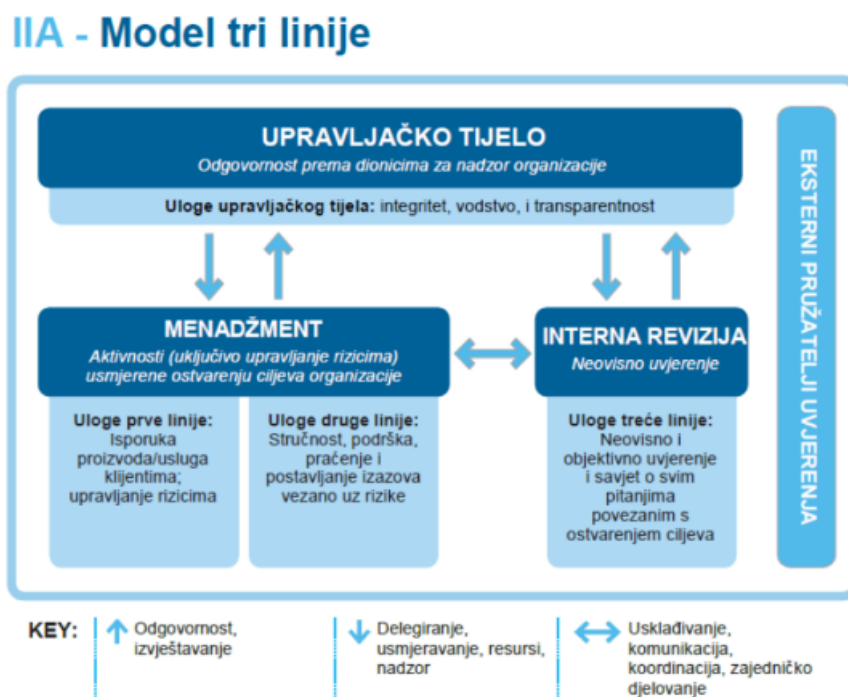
IIA - Model tri linije

UPRAVLJAČKO TIJELO
Odgovornost prema dionicima za nadzor organizacije

Uloge upravljačkog tijela: integritet, vodstvo, i transparentnost

MENADŽMENT
Aktivnosti (uključivo upravljanje rizicima) usmjerene ostvarenju ciljeva organizacije

Uloge prve linije: Isporuka proizvoda/usluga klijentima; upravljanje rizicima

Uloge druge linije: Stručnost, podrška, praćenje i postavljanje izazova vezano uz rizike

INTERNA REVIZIJA
Neovisno uvjerenje

Uloge treće linije: Neovisno i objektivno uvjerenje i savjet o svim pitanjima povezanim s ostvarenjem ciljeva

EKSTERNI PRUŽATELJI UVJERENJA

KEY:
Odgovornost, izvještavanje
Delegiranje, usmjeravanje, resursi, nadzor
Usklađivanje, komunikacija, koordinacija, zajedničko djelovanje